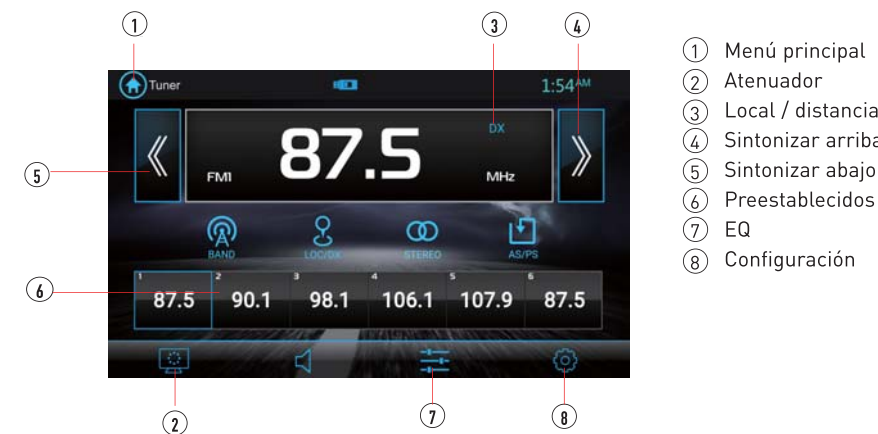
1
3
4
Tuner
1:54AM
DX
87.5
FM1
MHz
5
BAND
LOC/DX
STEREO
AS/PS
6
1
87.5
2
90.1
3
98.1
4
106.1
5
107.9
6
87.5
2
7
8

1 Menú principal
2 Atenuador
3 Local / distancia
4 Sintonizar arriba
5 Sintonizar abajo
6 Preestablecidos
7 EQ
8 Configuración